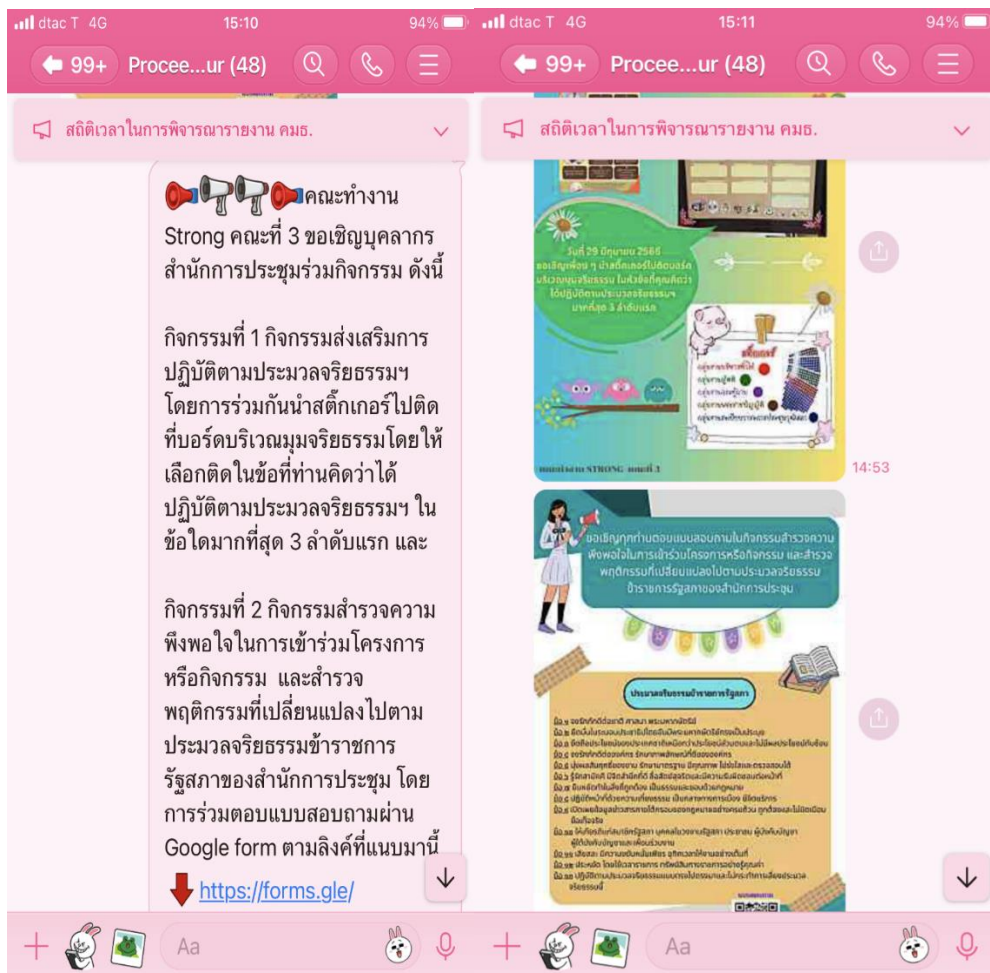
dtac T 4G 15:10 94%

99+ Procee...ur (48)

สถิติเวลาในการพิจารณารายงาน คมธ.

คณะทำงาน Strong คณะที่ 3 ขอเชิญบุคลากรสำนักการประชุมร่วมกิจกรรม ดังนี้

กิจกรรมที่ 1 กิจกรรมส่งเสริมการปฏิบัติตามประมวลจริยธรรมฯ โดยการร่วมกันนำสติ๊กเกอร์ไปติดที่บอร์ดบริเวณมุมจริยธรรมโดยให้เลือกติดในข้อที่ท่านคิดว่าได้ปฏิบัติตามประมวลจริยธรรมฯ ในข้อใดมากที่สุด 3 ลำดับแรก และ

กิจกรรมที่ 2 กิจกรรมสำรวจความพึงพอใจในการเข้าร่วมโครงการหรือกิจกรรม และสำรวจพฤติกรรมที่เปลี่ยนแปลงไปตามประมวลจริยธรรมข้าราชการรัฐสภาของสำนักการประชุม โดยการร่วมตอบแบบสอบถามผ่าน Google form ตามลิงค์ที่แนบมานี้

https://forms.gle/

Aa

dtac T 4G 15:11 94%

99+ Procee...ur (48)

สถิติเวลาในการพิจารณารายงาน คมธ.

วันที่ 29 มิถุนายน 2566 ขอเชิญเพื่อน ๆ นำสติ๊กเกอร์ไปติดบอร์ด บริเวณมุมจริยธรรม ในหัวข้อที่คุณคิดว่าได้ปฏิบัติตามประมวลจริยธรรมฯ มากที่สุด 3 ลำดับแรก

สติ๊กเกอร์

คณะทำงาน STRONG คณะที่ 3

14:53

ขอเชิญทุกท่านตอบแบบสอบถามในกิจกรรมสำรวจความพึงพอใจในการเข้าร่วมโครงการหรือกิจกรรม และสำรวจพฤติกรรมที่เปลี่ยนแปลงไปตามประมวลจริยธรรมข้าราชการรัฐสภาของสำนักการประชุม

ประมวลจริยธรรมข้าราชการรัฐสภา

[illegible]

Aa